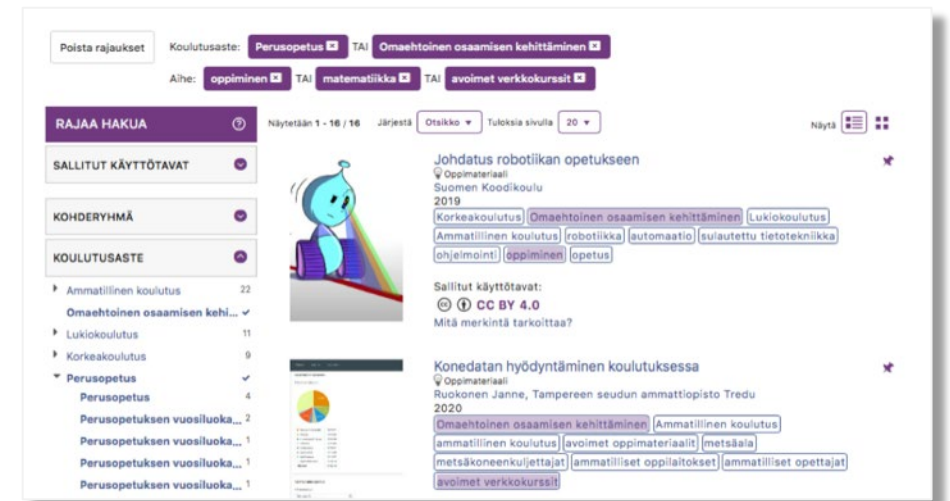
Poista rajaukset

Koulutusaste: Perusopetus ✕ TAI Omaehtoinen osaamisen kehittäminen ✕

Aihe: oppiminen ✕ TAI matematiikka ✕ TAI avoimet verkkokurssit ✕

RAJAA HAKUA

SALLITUT KÄYTTÖTAVAT

KOHDERYHMÄ

KOULUTUSASTE

Ammatillinen koulutus 22

Omaehtoinen osaamisen kehi... ✓

Lukiokoulutus 11

Korkeakoulutus 9

Perusopetus ✓

Perusopetus 4

Perusopetuksen vuosiluoka... 2

Perusopetuksen vuosiluoka... 1

Perusopetuksen vuosiluoka... 1

Perusopetuksen vuosiluoka... 1

Näytetään 1 - 16 / 16 Järjestä Otsikko ▾ Tuloksia sivulla 20 ▾ Näytä

Johdatus robotiikan opetukseen
Oppimateriaali
Suomen Koodikoulu
2019
Korkeakoulutus Omaehtoinen osaamisen kehittäminen Lukiokoulutus Ammatillinen koulutus robotiikka automaatio sulautettu tietotekniikka ohjelmointi oppiminen opetus

Sallitut käyttötavat:
CC BY 4.0
Mitä merkintä tarkoittaa?

Konedatan hyödyntäminen koulutuksessa
Oppimateriaali
Ruokonen Janne, Tampereen seudun ammattiopisto Tredu
2020
Omaehtoinen osaamisen kehittäminen Ammatillinen koulutus ammatillinen koulutus avoimet oppimateriaalit metsäala metsäkoneenkuljettajat ammatilliset oppilaitokset ammatilliset opettajat avoimet verkkokurssit